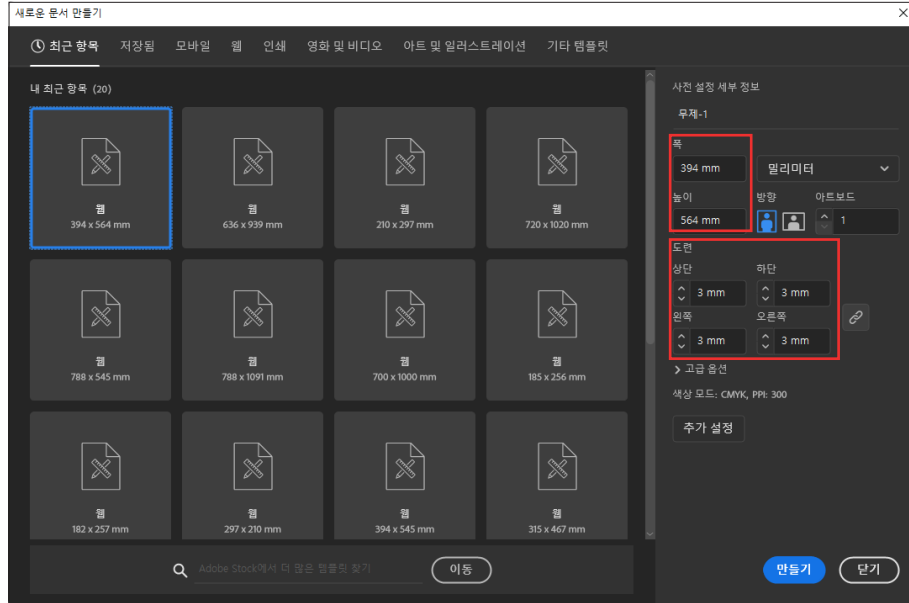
새로운 문서 만들기

최근 항목 저장됨 모바일 웹 인쇄 영화 및 비디오 아트 및 일러스트레이션 기타 템플릿

내 최근 항목 (20)

웹
394 x 564 mm

웹
636 x 939 mm

웹
210 x 297 mm

웹
720 x 1020 mm

웹
788 x 545 mm

웹
788 x 1091 mm

웹
700 x 1000 mm

웹
185 x 256 mm

웹
182 x 257 mm

웹
297 x 210 mm

웹
394 x 545 mm

웹
315 x 467 mm

Adobe Stock에서 더 많은 템플릿 찾기

이동

사전 설정 세부 정보

무제-1

폭
394 mm

밀리미터

높이
564 mm

방향

아트보드
1

도련
상단
3 mm
하단
3 mm
왼쪽
3 mm
오른쪽
3 mm

고급 옵션

색상 모드: CMYK, PPI: 300

추가 설정

만들기

닫기